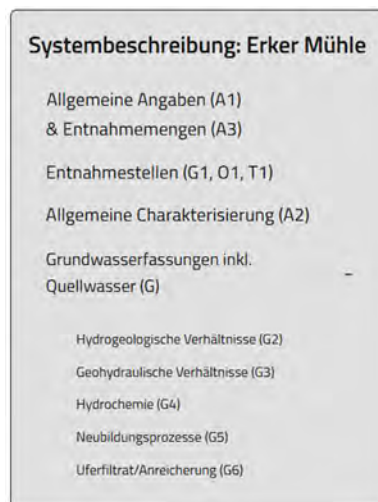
Systembeschreibung: Erker Mühle

Allgemeine Angaben (A1) & Entnahmemengen (A3)

Entnahmestellen (G1, O1, T1)

Allgemeine Charakterisierung (A2)

Grundwasserfassungen inkl. Quellwasser (G)

-

Hydrogeologische Verhältnisse (G2)

Geohydraulische Verhältnisse (G3)

Hydrochemie (G4)

Neubildungsprozesse (G5)

Uferfiltrat/Anreicherung (G6)